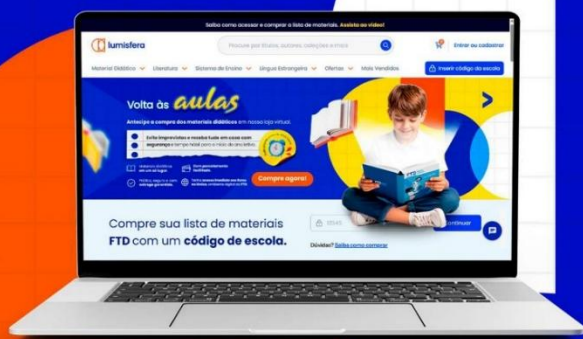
Saiba como acessar e comprar a lista de materiais. Assista ao vídeo!

lumisfera

Procure por livros, autores, coleções e mais

Entrar ou cadastrar

Material Didático | Literatura | Sistema de Ensino | Língua Estrangeira | Ofertas | Mais Vendidos | Inserir código da escola

Volta às aulas

Antecipe a compra dos materiais didáticos em nossa loja virtual.

Evite imprevistos e receba tudo em casa com segurança e tempo hábil para o início do ano letivo.

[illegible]

Compre agora!

Compre sua lista de materiais FTD com um código de escola.

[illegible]

Continuar

Dúvidas? Saiba como comprar